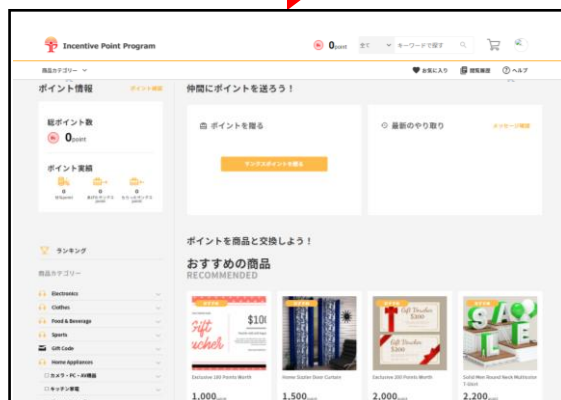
Incentive Point Program

0point 全て キーワードで探す

商品カテゴリー

お気に入り 閲覧履歴 ヘルプ

ポイント情報 ポイント履歴

総ポイント数

0point

ポイント実績

0 0 0

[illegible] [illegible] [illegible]

仲間にポイントを送ろう！

ポイントを贈る

サンクスポイントを贈る

最新のやり取り

メッセージ履歴

ランキング

商品カテゴリー

Electronics

Clothes

Food & Beverage

Sports

Gift Code

Home Appliances

カメラ・PC・AV機器

キッチン家電

ポイントを商品と交換しよう！

おすすめの商品

RECOMMENDED

Gift Voucher

$100

Gift Voucher $300

SALE

Exclusive 100 Points Worth

Home Sizzler Door Curtains

Exclusive 300 Points Worth

Solid Men Round Neck Multicolor T-Shirt

1,000

1,500

2,000

2,200